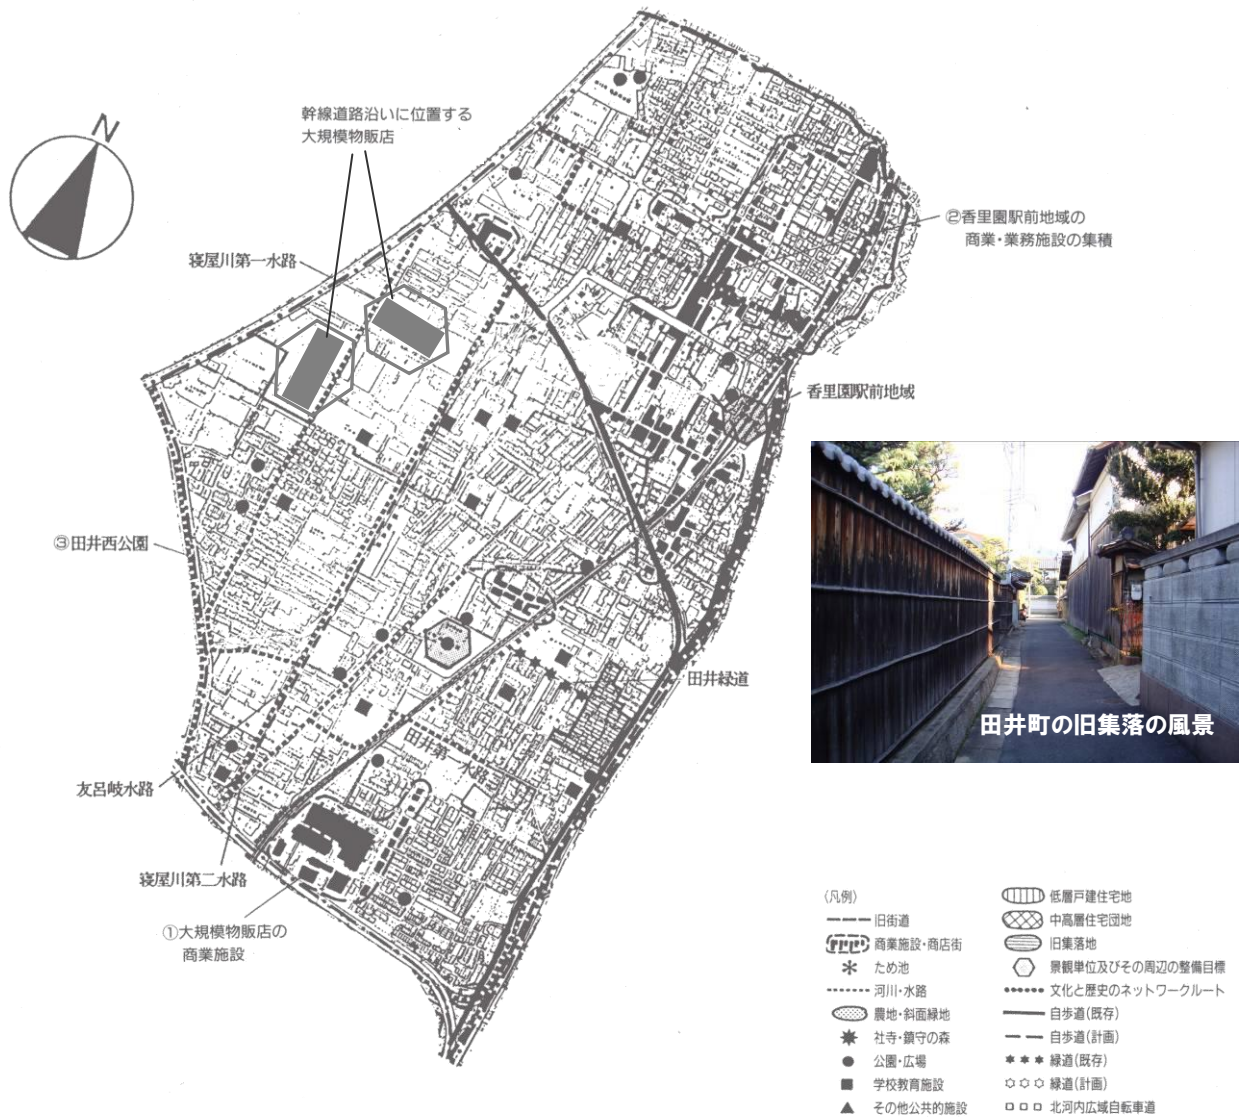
N

幹線道路沿いに位置する
大規模物販店

②香里園駅前地域の
商業・業務施設の集積

寝屋川第一水路

香里園駅前地域

③田井西公園

田井緑道

田井第一水路

田井町の旧集落の風景

友呂岐水路

寝屋川第二水路

①大規模物販店の
商業施設

〈凡例〉
旧街道
商業施設・商店街
ため池
河川・水路
農地・斜面緑地
社寺・鎮守の森
公園・広場
学校教育施設
その他公共的施設
低層戸建住宅地
中高層住宅団地
旧集落地
景観単位及びその周辺の整備目標
文化と歴史のネットワークルート
自歩道(既存)
自歩道(計画)
緑道(既存)
緑道(計画)
北河内広域自転車道